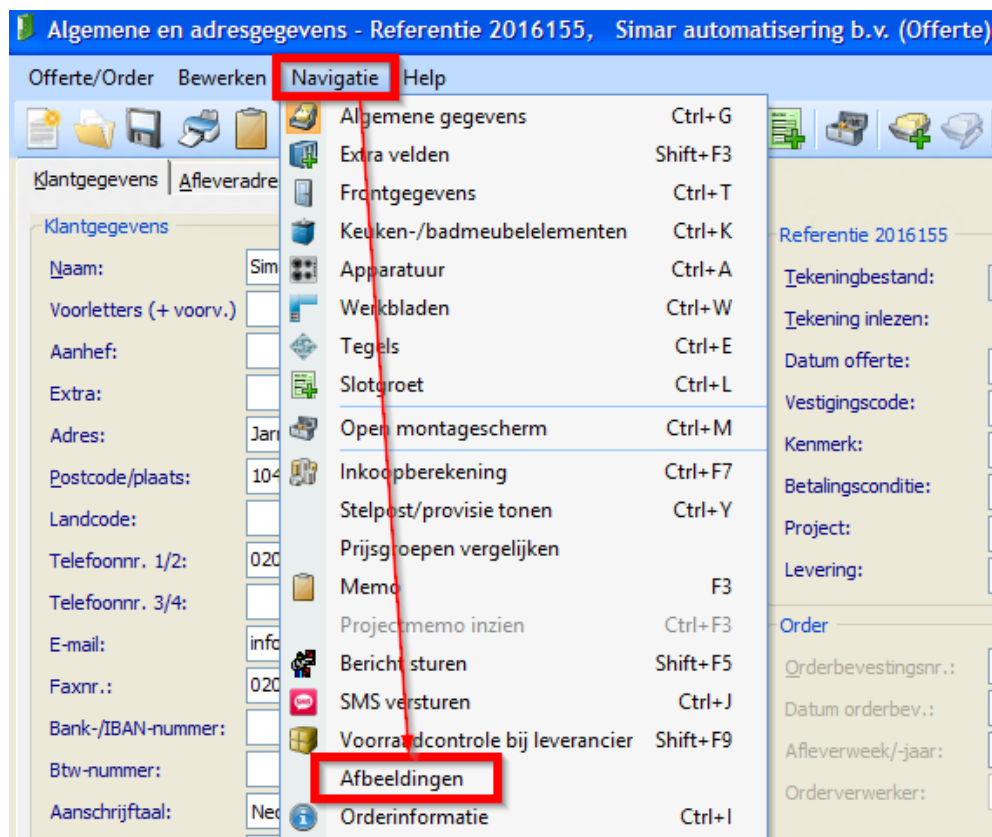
Algemene en adresgegevens - Referentie 2016155, Simar automatisering b.v. (Offerte)

Offerte/Order Bewerken Navigatie Help

Klantgegevens Afleveradre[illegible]

Klantgegevens

Naam: Sim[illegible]
Voorletters (+ voorv.)
Aanhef:
Extra:
Adres: Jan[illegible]
Postcode/plaats: 104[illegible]
Landcode:
Telefoonnr. 1/2: 020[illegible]
Telefoonnr. 3/4:
E-mail: info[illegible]
Faxnr.: 020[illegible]
Bank-/IBAN-nummer:
Btw-nummer:
Aanschrijftaal: Ned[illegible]

Algemene gegevens Ctrl+G
Extra velden Shift+F3
Frontgegevens Ctrl+T
Keuken-/badmeubelelementen Ctrl+K
Apparatuur Ctrl+A
Werkbladen Ctrl+W
Tegels Ctrl+E
Slotgroet Ctrl+L
Open montagescherm Ctrl+M
Inkoopberekening Ctrl+F7
Stelpost/provisie tonen Ctrl+Y
Prijsgroepen vergelijken
Memo F3
Projectmemo inzien Ctrl+F3
Bericht sturen Shift+F5
SMS versturen Ctrl+J
Voorraadcontrole bij leverancier Shift+F9
Afbeeldingen
Orderinformatie Ctrl+I

Referentie 2016155
Tekeningbestand:
Tekening inlezen:
Datum offerte:
Vestigingscode:
Kenmerk:
Betalingsconditie:
Project:
Levering:

Order
Orderbevestigingsnr.:
Datum orderbev.:
Afleverweek/-jaar:
Orderverwerker: